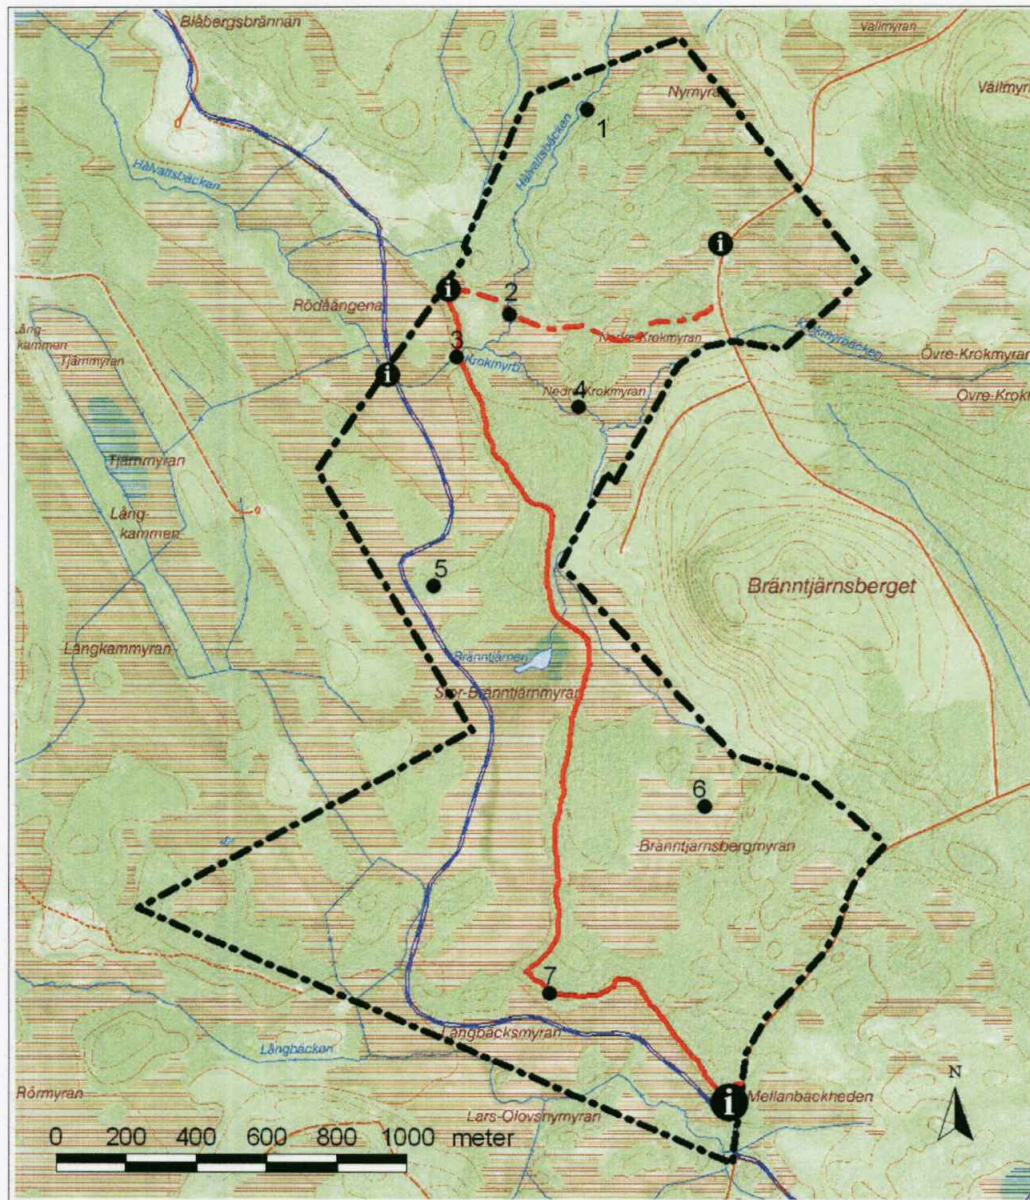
Blåbergsbrännan

Vällmyran

Vällmyr

Nymyran

1

Hålvattsbäcken

Hålvattsbäcken

i

i

2

Rödåängena

Lång-kammen

Tjärnmyran

3

Krokmyrb

Nedre Krokmyran

Krokmyrbäcken

Övre-Krokmyran

Övre-Krok

i

Nedre Krokmyran

4

Tjärnmyran

Lång-kammen

5

Bränntjärnsberget

Långkammyran

Bränntjärnen

Stor-Bränntjärnmyran

6

Bränntjärnsbergmyran

7

Långbacksmyran

Långbäcken

Rörmyran

Mellanbackheden

i

Lars-Olovsnymyran

N

0 200 400 600 800 1000 meter